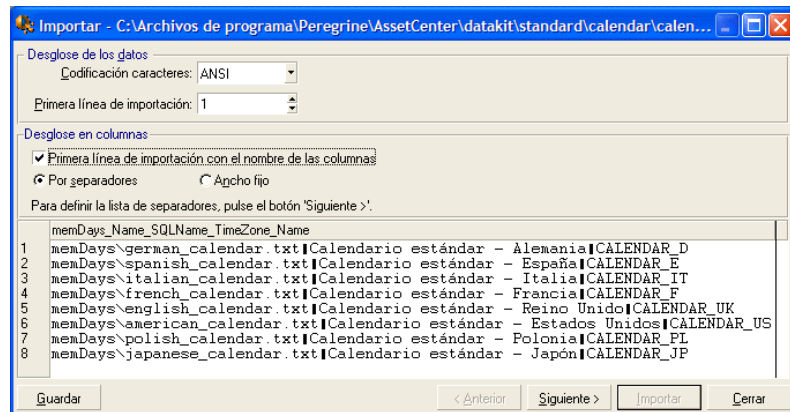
Importar - C:\Archivos de programa\Peregrine\AssetCenter\datakit\standard\calendar\calen...

Desglose de los datos

Codificación caracteres: ANSI

Primera línea de importación: 1

Desglose en columnas

Primera línea de importación con el nombre de las columnas

Por separadores

Ancho fijo

Para definir la lista de separadores, pulse el botón 'Siguiente >'.

memDays_Name_SQLName_TimeZone_Name

1 memDays\german_calendar.txt|Calendario estándar - Alemania|CALENDAR_D
2 memDays\spanish_calendar.txt|Calendario estándar - España|CALENDAR_E
3 memDays\italian_calendar.txt|Calendario estándar - Italia|CALENDAR_IT
4 memDays\french_calendar.txt|Calendario estándar - Francia|CALENDAR_F
5 memDays\english_calendar.txt|Calendario estándar - Reino Unido|CALENDAR_UK
6 memDays\american_calendar.txt|Calendario estándar - Estados Unidos|CALENDAR_US
7 memDays\polish_calendar.txt|Calendario estándar - Polonia|CALENDAR_PL
8 memDays\japanese_calendar.txt|Calendario estándar - Japón|CALENDAR_JP

Guardar

< Anterior

Siguiente >

Importar

Cerrar